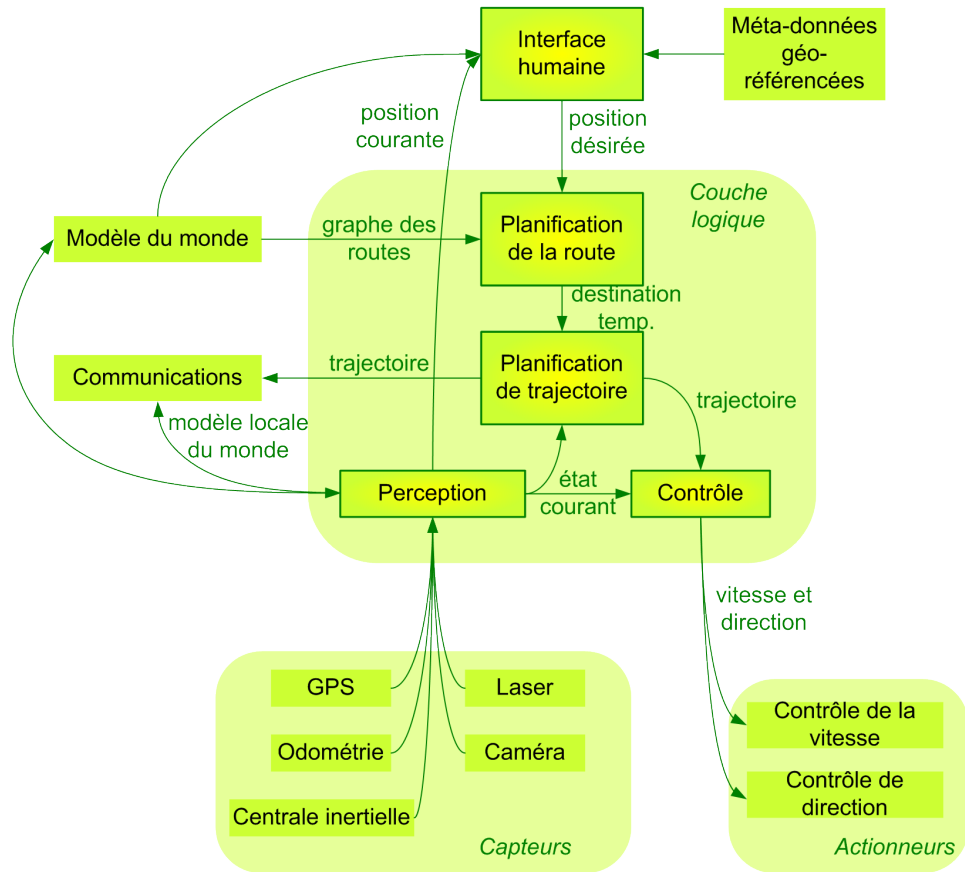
Interface humaine

Méta-données géo-référencées

position courante

position désirée

Couche logique

Modèle du monde

graphe des routes

Planification de la route

destination temp.

Communications

trajectoire

Planification de trajectoire

trajectoire

modèle locale du monde

Perception

état courant

Contrôle

vitesse et direction

GPS

Laser

Odométrie

Caméra

Centrale inertielle

Capteurs

Contrôle de la vitesse

Contrôle de direction

Actionneurs